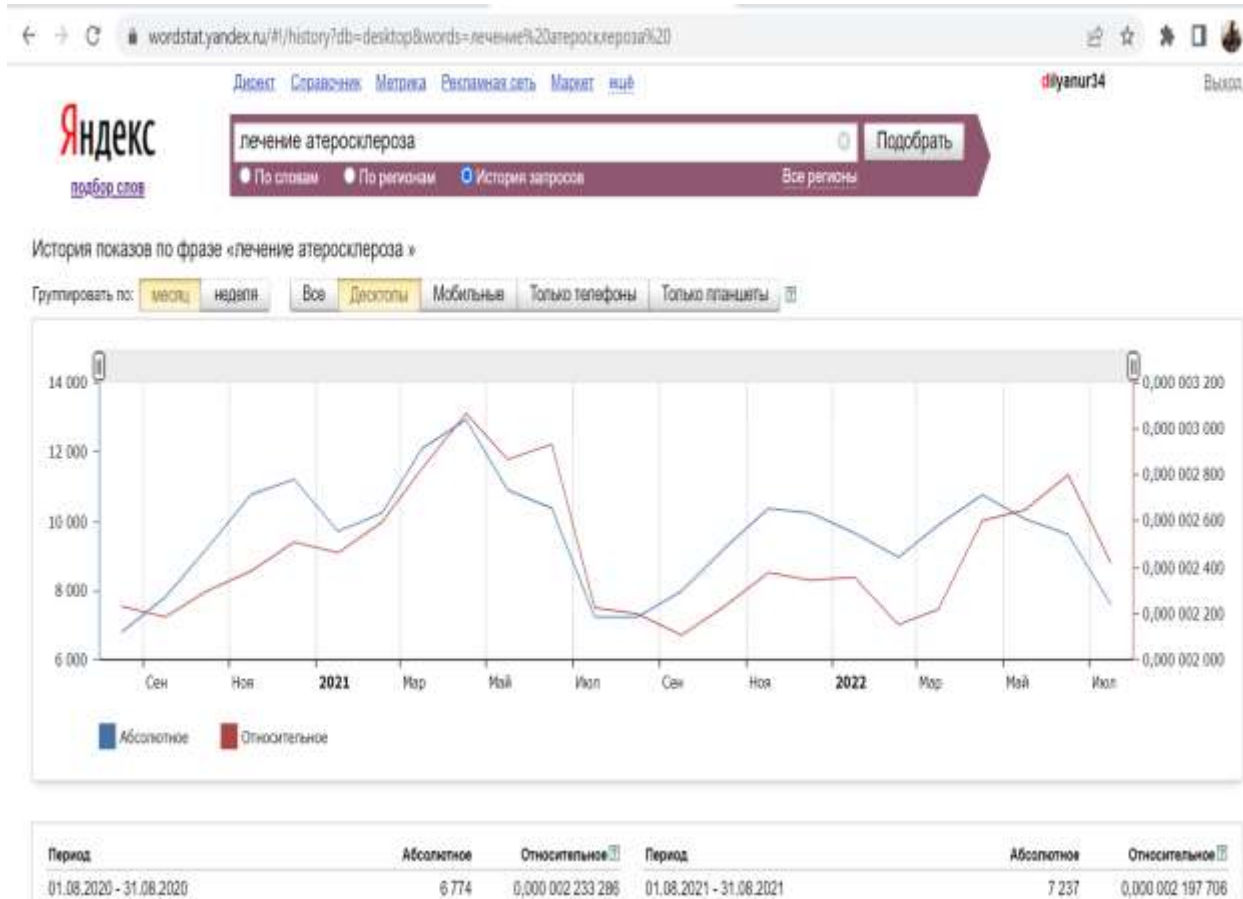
wordstat.yandex.ru/#!/history?db=desktop&words=лечение%20атеросклероза%20

Директ Справочник Метрика Рекламная сеть Маркет ещё

dilyanur34

Выход

Яндекс
подбор слов

лечение атеросклероза

Подобрать

По словам По регионам История запросов

Все регионы

История показов по фразе «лечение атеросклероза »

Группировать по: месяц неделя

Все Десктопы Мобильные Только телефоны Только планшеты

14 000
12 000
10 000
8 000
6 000

0,000 003 200
0,000 003 000
0,000 002 800
0,000 002 600
0,000 002 400
0,000 002 200
0,000 002 000

Сен Ноя 2021 Мар Май Июл Сен Ноя 2022 Мар Май Июл

Абсолютное Относительное

| Период | Абсолютное | Относительное | Период | Абсолютное | Относительное |
|---|---|---|---|---|---|
| 01.08.2020 - 31.08.2020 | 6 774 | 0,000 002 233 286 | 01.08.2021 - 31.08.2021 | 7 237 | 0,000 002 197 706 |